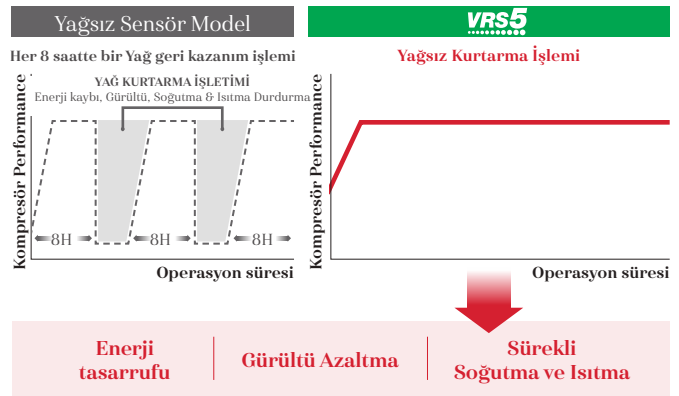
Yağsız Sensör Model

VRS5

Her 8 saatte bir Yağ geri kazanım işlemi

YAĞ KURTARMA İŞLETİMİ
Enerji kaybı, Gürültü, Soğutma & Isıtma Durdurma

Kompresör Performance

8H

8H

8H

Operasyon süresi

Yağsız Kurtarma İşlemi

Kompresör Performance

Operasyon süresi

Enerji tasarrufu

Gürültü Azaltma

Sürekli Soğutma ve Isıtma